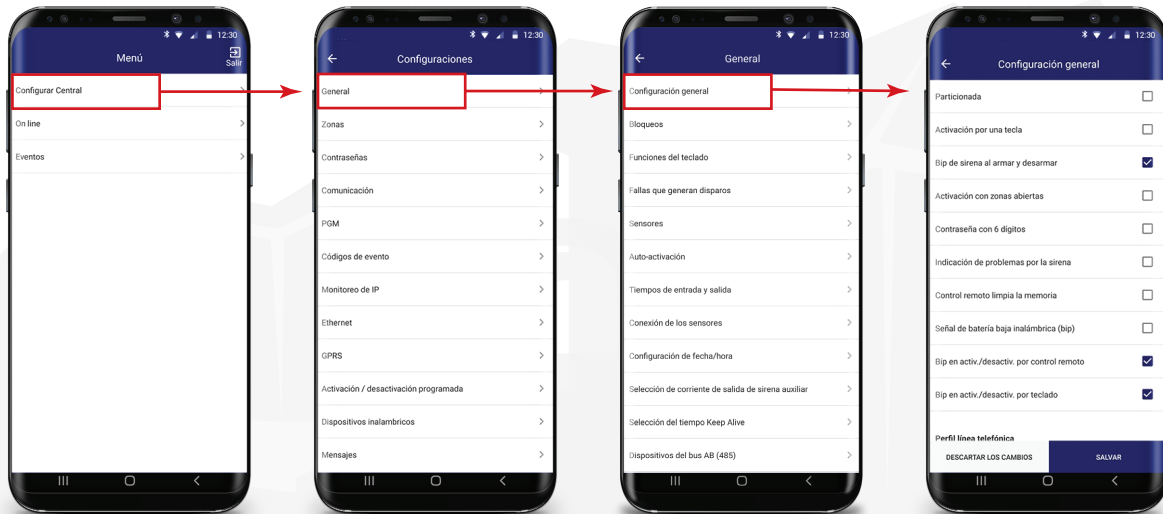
12:30
Menú
Salir
Configurar Central
On line
Eventos

12:30
Configuraciones
General
Zonas
Contraseñas
Comunicación
PGM
Códigos de evento
Monitoreo de IP
Ethernet
GPRS
Activación / desactivación programada
Dispositivos inalambricos
Mensajes

12:30
General
Configuración general
Bloqueos
Funciones del teclado
Fallas que generan disparos
Sensores
Auto-activación
Tiempos de entrada y salida
Conexión de los sensores
Configuración de fecha/hora
Selección de corriente de salida de sirena auxiliar
Selección del tiempo Keep Alive
Dispositivos del bus AB (485)

12:30
Configuración general
Particionada
Activación por una tecla
Bip de sirena al armar y desarmar
Activación con zonas abiertas
Contraseña con 6 digitos
Indicación de problemas por la sirena
Control remoto limpia la memoria
Señal de batería baja inalámbrica (bip)
Bip en activ./desactiv. por control remoto
Bip en activ./desactiv. por teclado
Perfil línea telefónica
DESCARTAR LOS CAMBIOS
SALVAR